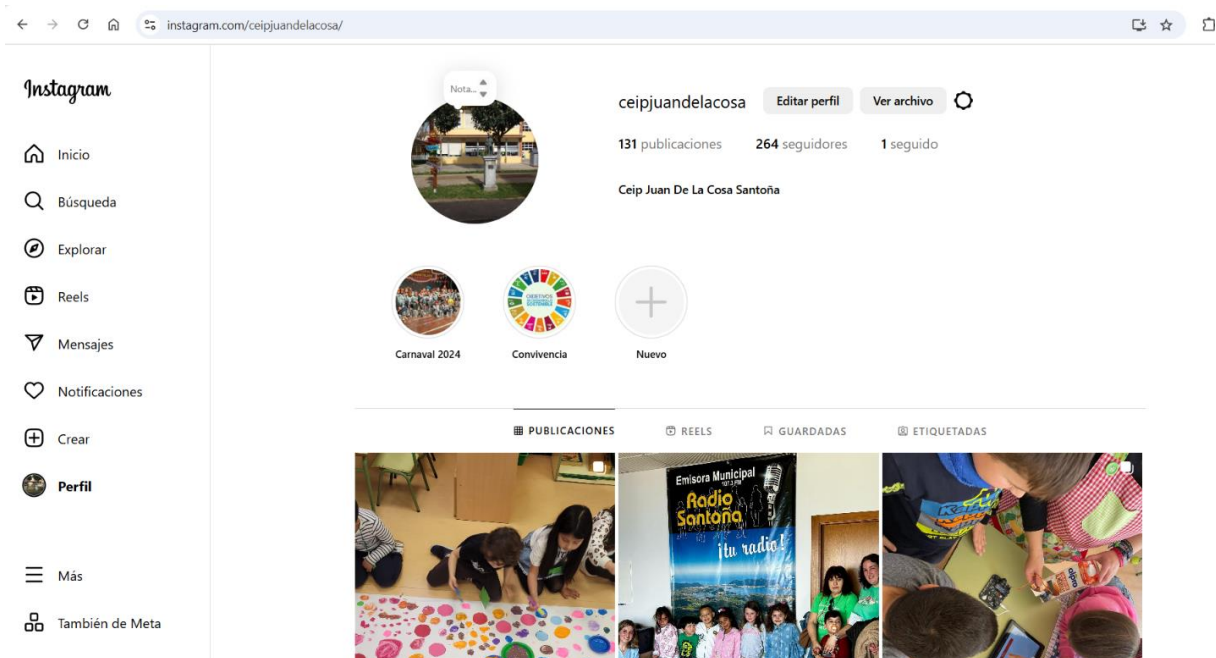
instagram.com/ceipjuandelacosa/

Instagram

Inicio

Búsqueda

Explorar

Reels

Mensajes

Notificaciones

Crear

Perfil

Más

También de Meta

Nota...

ceipjuandelacosa Editar perfil Ver archivo

131 publicaciones 264 seguidores 1 seguido

Ceip Juan De La Cosa Santoña

Carnaval 2024 Convivencia Nuevo

PUBLICACIONES REELS GUARDADAS ETIQUETADAS

Emisora Municipal
Radio Santoña
¡tu radio!